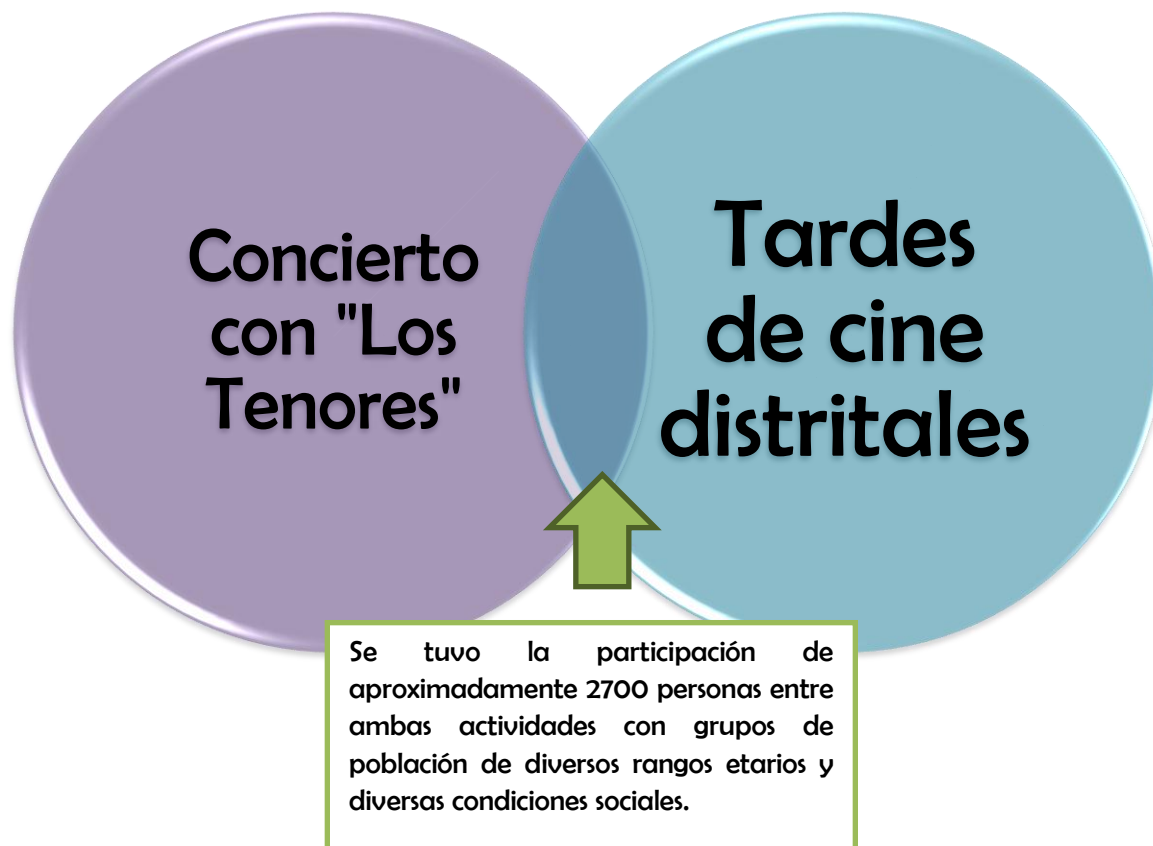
Concierto con "Los Tenores"

Tardes de cine distritales

Se tuvo la participación de aproximadamente 2700 personas entre ambas actividades con grupos de población de diversos rangos etarios y diversas condiciones sociales.